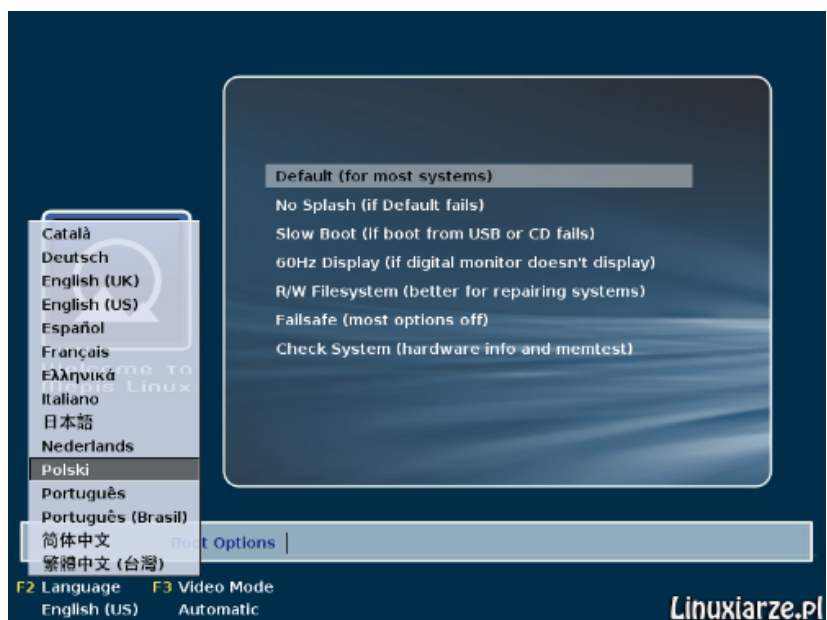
Default (for most systems)
No Splash (if Default fails)
Slow Boot (if boot from USB or CD fails)
60Hz Display (if digital monitor doesn't display)
R/W Filesystem (better for repairing systems)
Failsafe (most options off)
Check System (hardware info and memtest)

Català
Deutsch
English (UK)
English (US)
Español
Français
Ελληνικά
Italiano
日本語
Nederlands
Polski
Português
Português (Brasil)
简体中文
繁體中文 (台灣)

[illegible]t Options

F2 Language
English (US)
F3 Video Mode
Automatic

Linuxiarze.pl